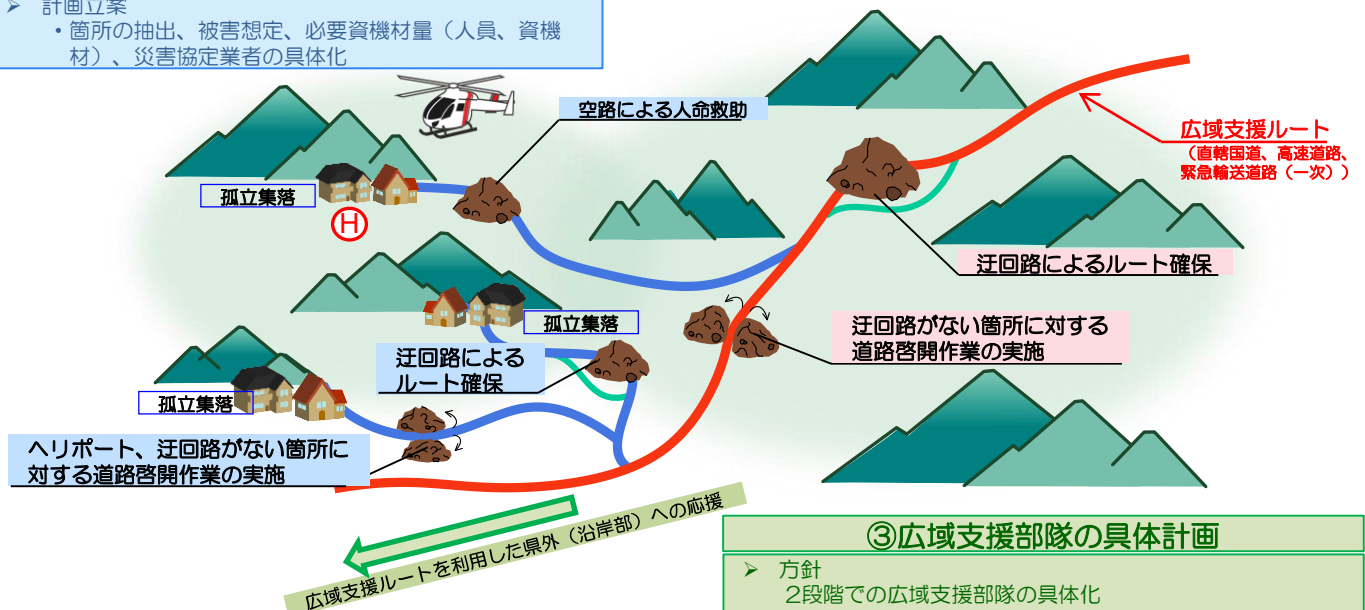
➢ 計画立案
・箇所の抽出、被害想定、必要資機材量（人員、資機材）、災害協定業者の具体化

空路による人命救助

広域支援ルート
（直轄国道、高速道路、緊急輸送道路（一次））

孤立集落

H

迂回路によるルート確保

孤立集落

迂回路がない箇所に対する道路啓開作業の実施

迂回路によるルート確保

孤立集落

ヘリポート、迂回路がない箇所に対する道路啓開作業の実施

広域支援ルートを利用した県外（沿岸部）への応援

③広域支援部隊の具体計画
➢ 方針
2段階での広域支援部隊の具体化